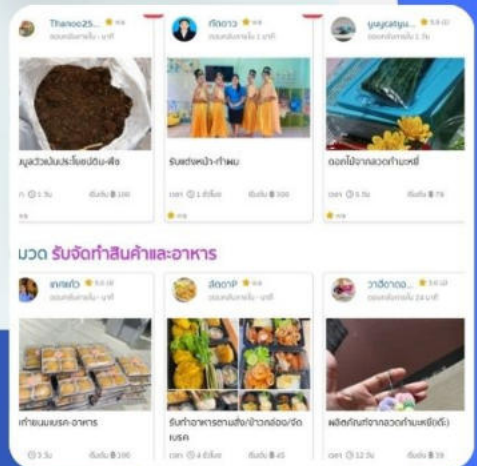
Thanoo25... ★ 5.0
ตอบกลับภายใน - นาที

ก๊ดดาว ★ 5.0
ตอบกลับภายใน 1 นาที

yuaycatgu... ★ 5.0
ตอบกลับภายใน 1 ว.

มูลวัวเป็นปุ๋ยประโยชน์ดิน-พืช

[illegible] 1.5 ว. เริ่มต้น ฿ 100

รับแต่งหน้า-ทำผม

เวลา 1 ชั่วโมง เริ่มต้น ฿ 300

ดอกไม้จากลวดกำมะหยี่

เวลา 1.5 ว. เริ่มต้น ฿ 79

มวด รับจัดทำสินค้าและอาหาร

แคทแก้ว ★ 5.0
ตอบกลับภายใน - นาที

ส้มตาP ★ 5.0
ตอบกลับภายใน - นาที

วาดีดาดอ... ★ 5.0
ตอบกลับภายใน 24 นาที

ทำขนมเบรค-อาหาร

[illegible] 3 ว. เริ่มต้น ฿ 100

รับทำอาหารตามสั่ง/ข้าวกล่อง/จัดเบรค

เวลา 4 ชั่วโมง เริ่มต้น ฿ 45

ผลิตภัณฑ์จากลวดกำมะหยี่(ดี)

เวลา 12 ว. เริ่มต้น ฿ 39